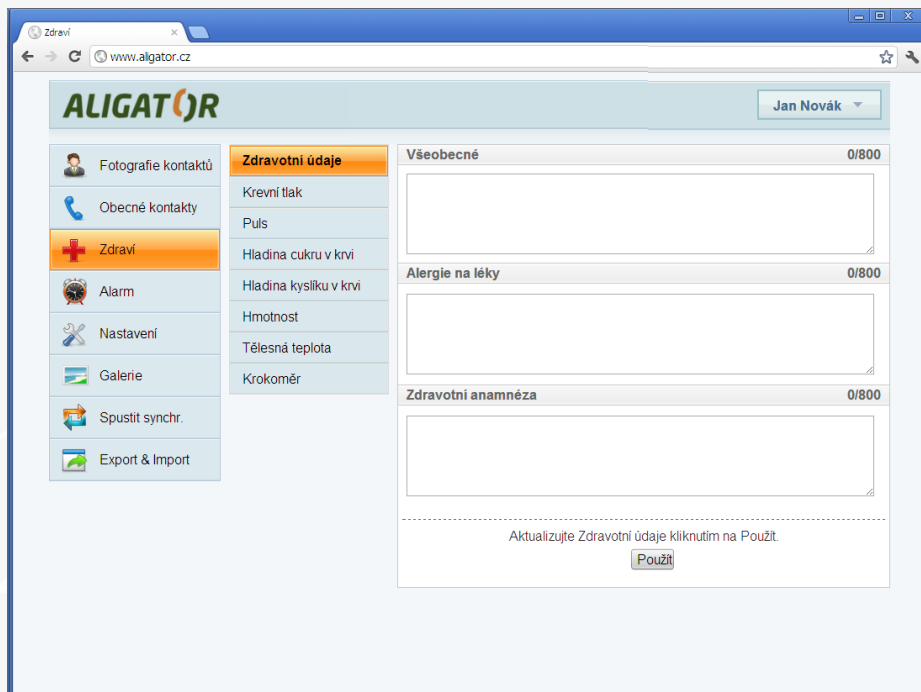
Zdraví ×

www.aligator.cz

ALIGATOR

Jan Novák

Fotografie kontaktů
Obecné kontakty
Zdraví
Alarm
Nastavení
Galerie
Spustit synchr.
Export & Import

Zdravotní údaje
Krevní tlak
Puls
Hladina cukru v krvi
Hladina kyslíku v krvi
Hmotnost
Tělesná teplota
Krokoměr

Všeobecné 0/800

Alergie na léky 0/800

Zdravotní anamnéza 0/800

Aktualizujte Zdravotní údaje kliknutím na Použít.

Použít